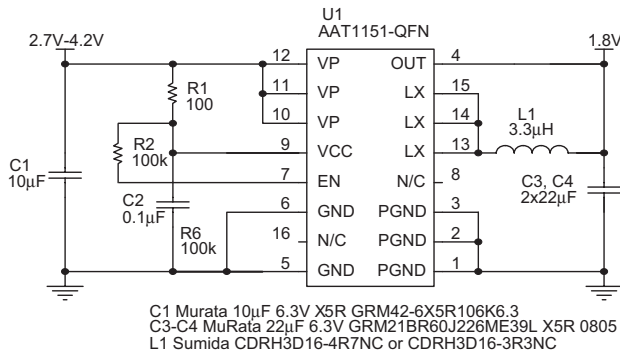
U1
AAT1151-QFN

2.7V-4.2V

1.8V

12 VP
11 VP
10 VP
9 VCC
7 EN
6 GND
16 N/C
5 GND

OUT 4
LX 15
LX 14
LX 13
N/C 8
PGND 3
PGND 2
PGND 1

R1
100

R2
100k

C1
10µF

C2
0.1µF

R6
100k

L1
3.3µH

C3, C4
2x22µF

C1 Murata 10µF 6.3V X5R GRM42-6X5R106K6.3
C3-C4 MuRata 22µF 6.3V GRM21BR60J226ME39L X5R 0805
L1 Sumida CDRH3D16-4R7NC or CDRH3D16-3R3NC